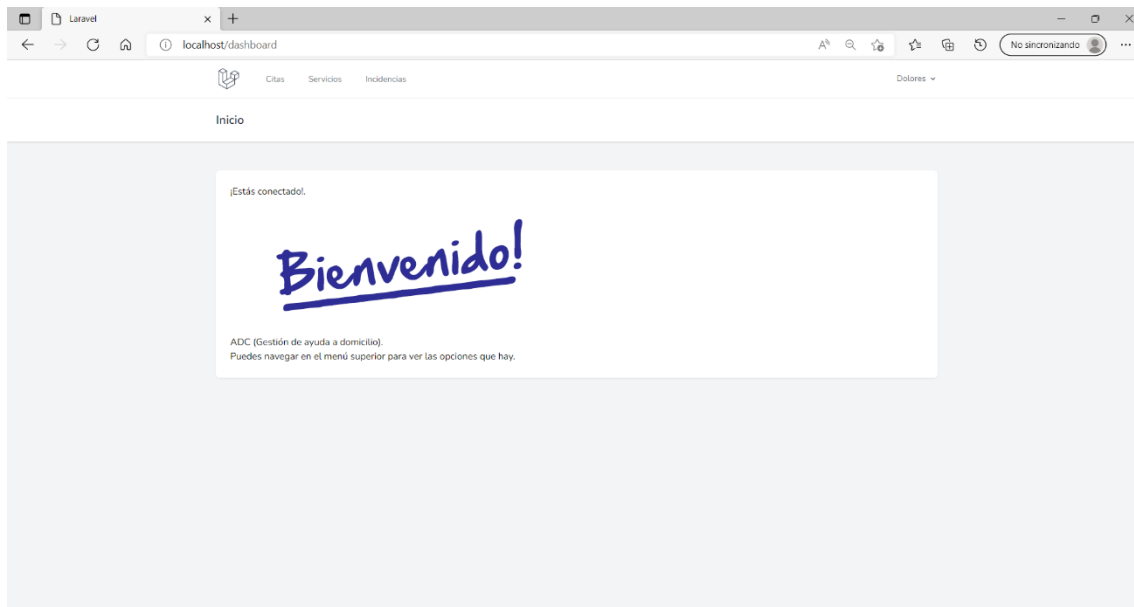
Laravel
localhost/dashboard
No sincronizando
Citas Servicios Incidencias
Dolores
Inicio
¡Estás conectado!.
Bienvenido!
ADC (Gestión de ayuda a domicilio).
Puedes navegar en el menú superior para ver las opciones que hay.